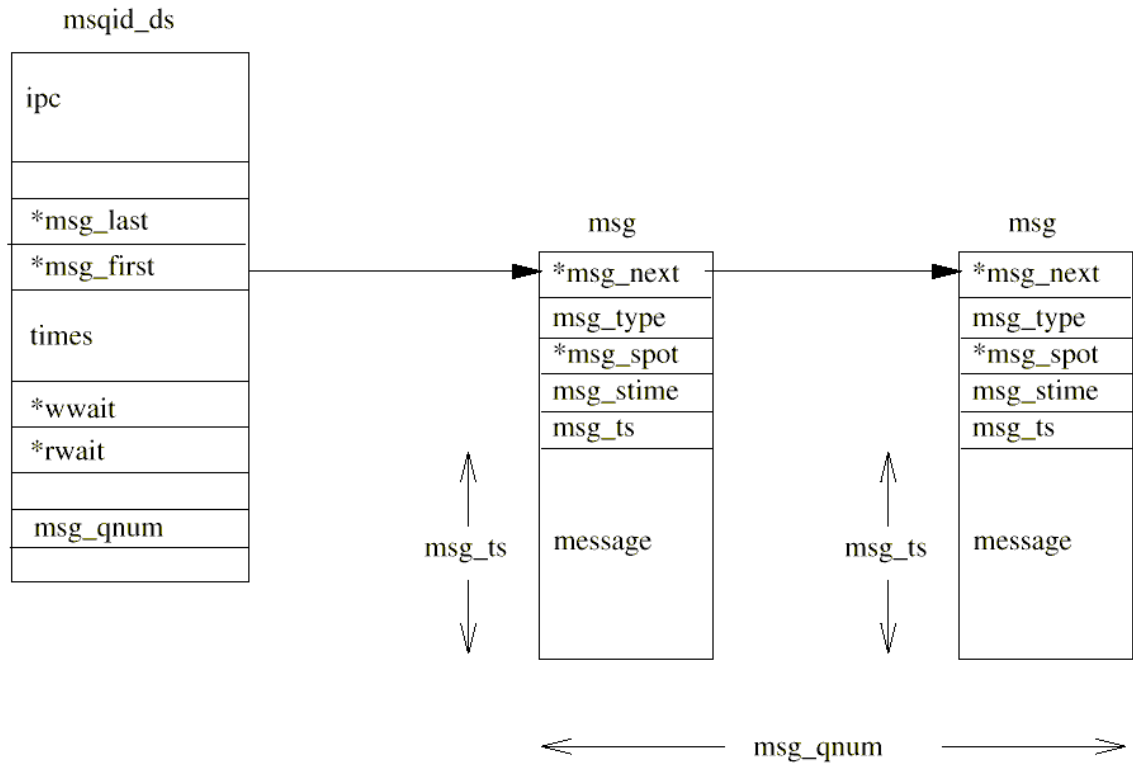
msqid_ds

ipc

*msg_last

*msg_first

times

*wwait

*rwait

msg_qnum

msg

*msg_next

msg_type

*msg_spot

msg_stime

msg_ts

msg_ts

message

msg

*msg_next

msg_type

*msg_spot

msg_stime

msg_ts

msg_ts

message

msg_qnum